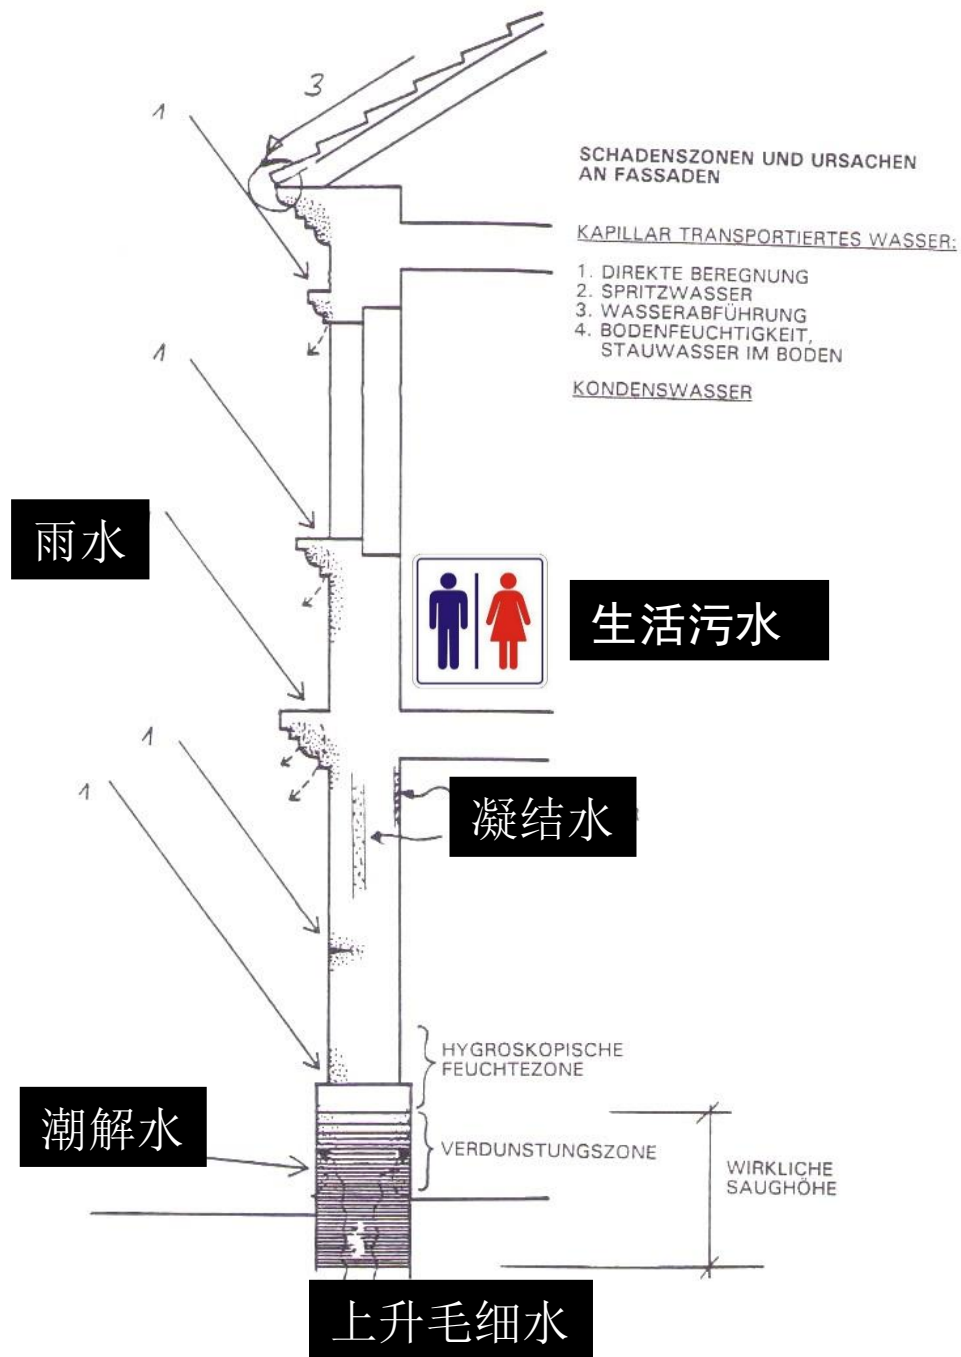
3

1

SCHADENSZONEN UND URSACHEN AN FASSADEN

KAPILLAR TRANSPORTIERTES WASSER:

1. DIREKTE BEREGNUNG
2. SPRITZWASSER
3. WASSERABFÜHRUNG
4. BODENFEUCHTIGKEIT, STAUWASSER IM BODEN

KONDENSWASSER

1

雨水

生活污水

1

1

凝结水

HYGROSKOPISCHE FEUCHTEZONE

潮解水

VERDUNSTUNGSZONE

WIRKLICHE SAUGHÖHE

上升毛细水